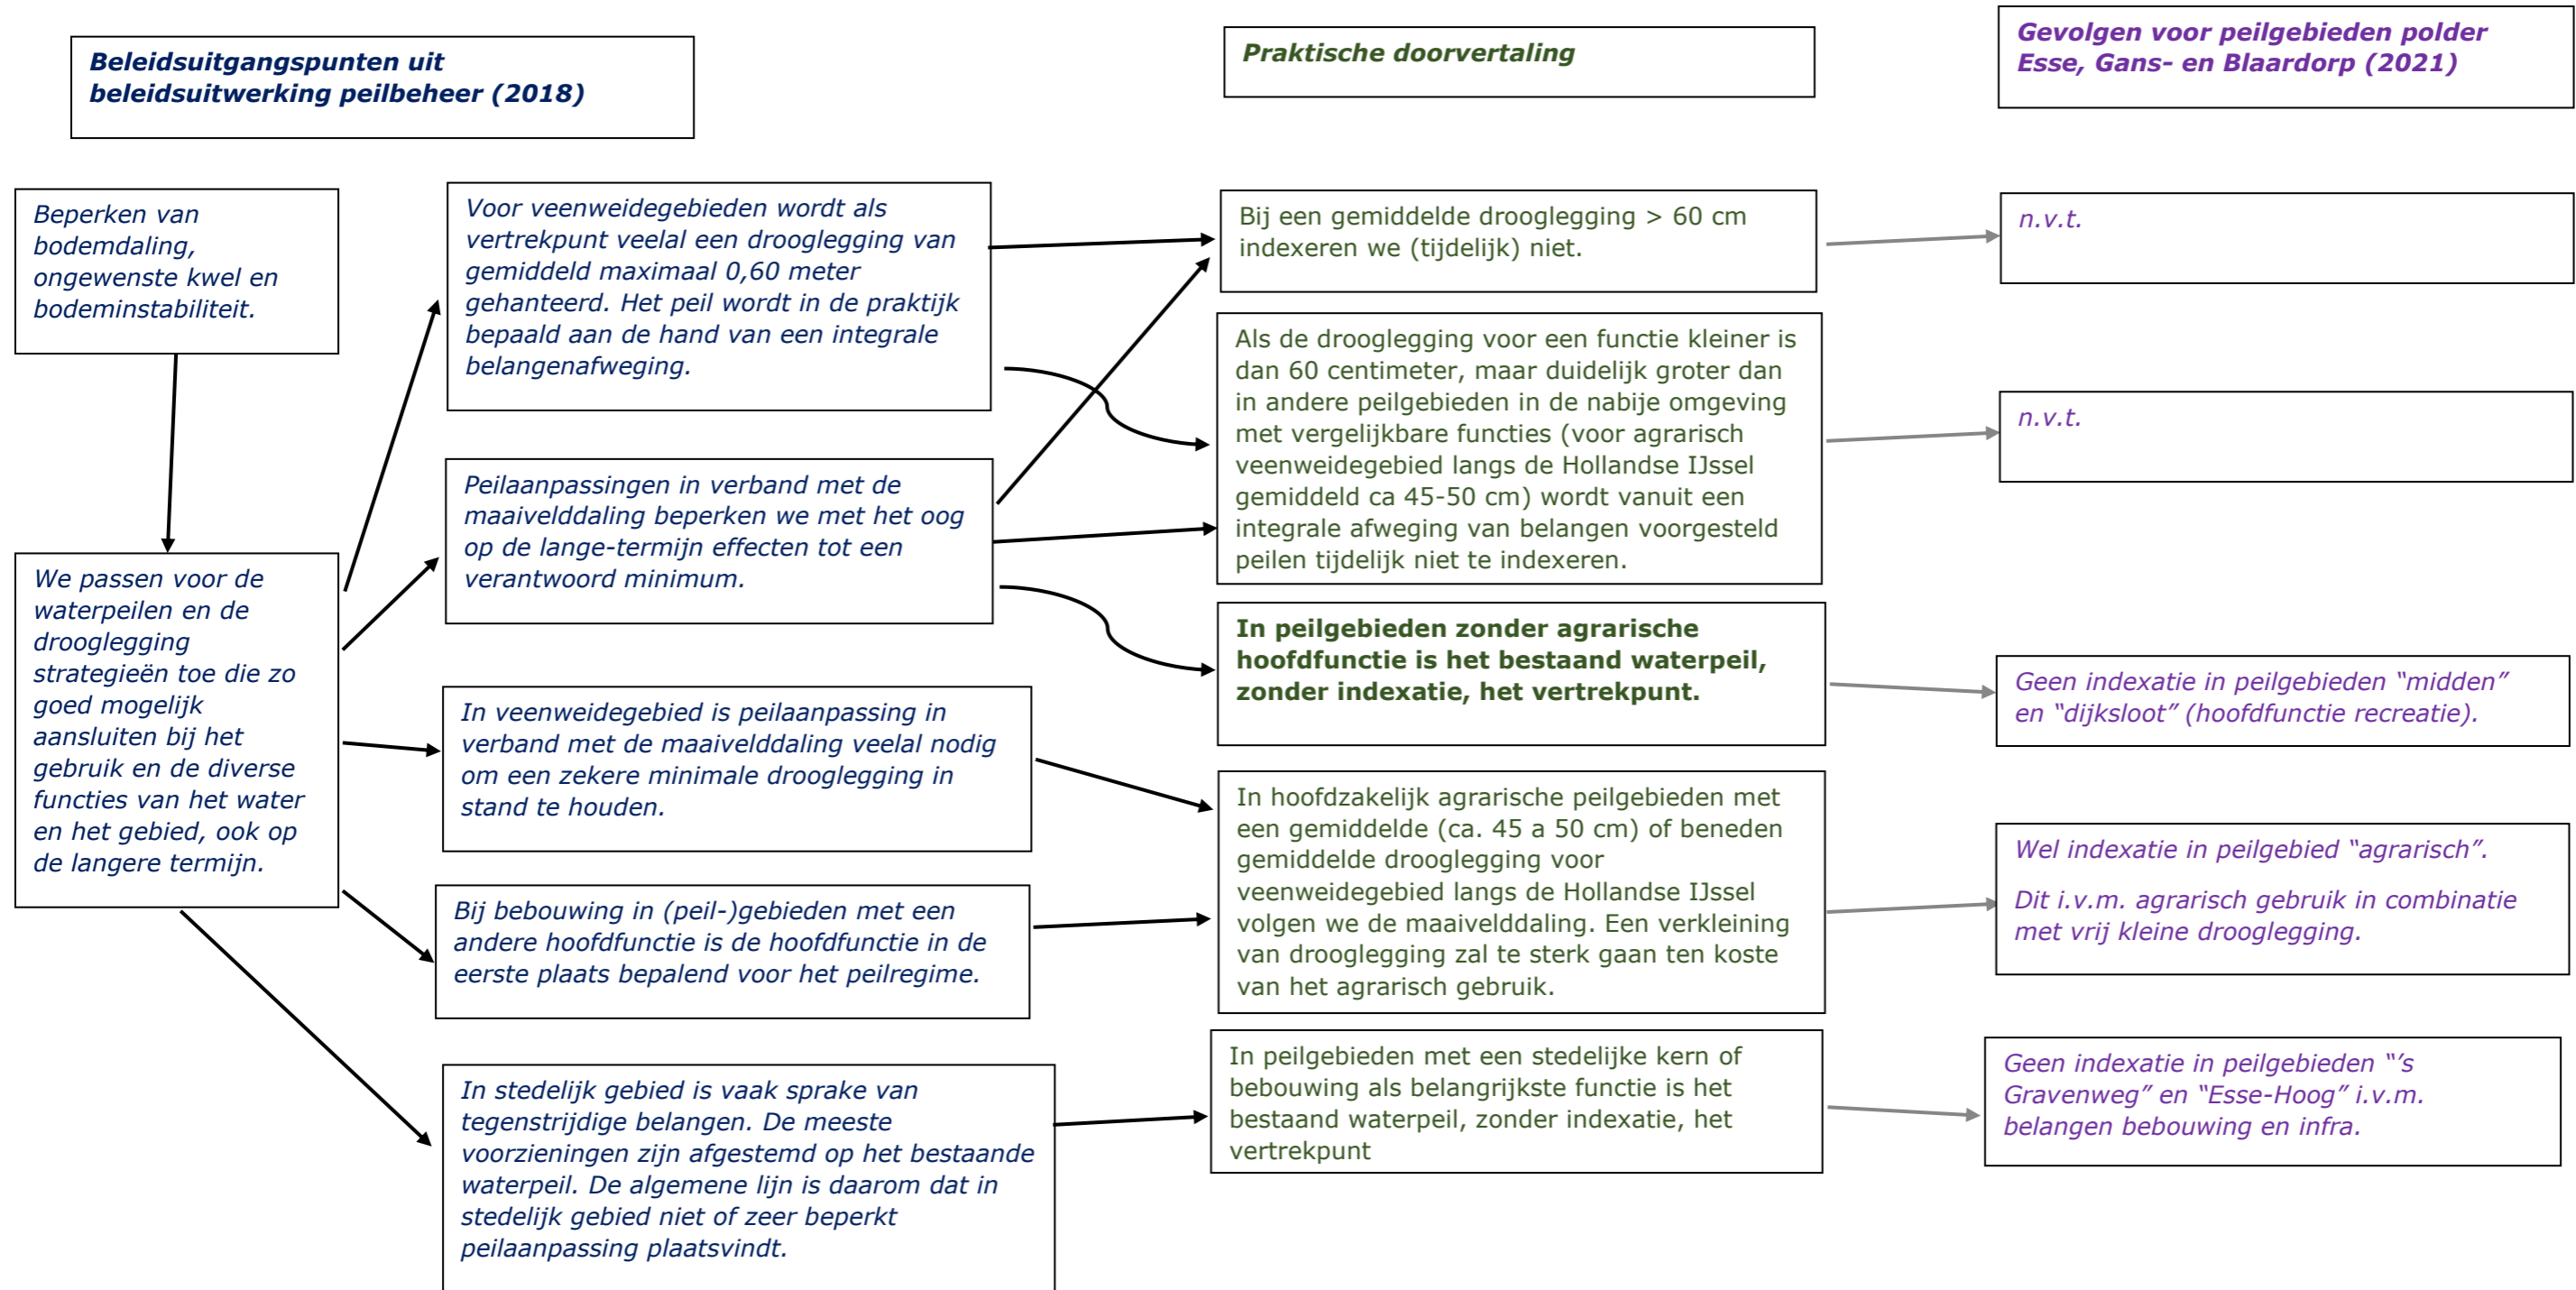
Beleidsuitgangspunten uit beleidsuitwerking peilbeheer (2018)

Praktische doorvertaling

Gevolgen voor peilgebieden polder Esse, Gans- en Blaardorp (2021)

Beperken van bodemdaling, ongewenste kwel en bodeminstabiliteit.

We passen voor de waterpeilen en de drooglegging strategieën toe die zo goed mogelijk aansluiten bij het gebruik en de diverse functies van het water en het gebied, ook op de langere termijn.

Voor veenweidegebieden wordt als vertrekpunt veelal een drooglegging van gemiddeld maximaal 0,60 meter gehanteerd. Het peil wordt in de praktijk bepaald aan de hand van een integrale belangenafweging.

Peilaanpassingen in verband met de maaivelddaling beperken we met het oog op de lange-termijn effecten tot een verantwoord minimum.

In veenweidegebied is peilaanpassing in verband met de maaivelddaling veelal nodig om een zekere minimale drooglegging in stand te houden.

Bij bebouwing in (peil-)gebieden met een andere hoofdfunctie is de hoofdfunctie in de eerste plaats bepalend voor het peilregime.

In stedelijk gebied is vaak sprake van tegenstrijdige belangen. De meeste voorzieningen zijn afgestemd op het bestaande waterpeil. De algemene lijn is daarom dat in stedelijk gebied niet of zeer beperkt peilaanpassing plaatsvindt.

Bij een gemiddelde drooglegging > 60 cm indexeren we (tijdelijk) niet.

Als de drooglegging voor een functie kleiner is dan 60 centimeter, maar duidelijk groter dan in andere peilgebieden in de nabije omgeving met vergelijkbare functies (voor agrarisch veenweidegebied langs de Hollandse IJssel gemiddeld ca 45-50 cm) wordt vanuit een integrale afweging van belangen voorgesteld peilen tijdelijk niet te indexeren.

In peilgebieden zonder agrarische hoofdfunctie is het bestaand waterpeil, zonder indexatie, het vertrekpunt.

In hoofdzakelijk agrarische peilgebieden met een gemiddelde (ca. 45 a 50 cm) of beneden gemiddelde drooglegging voor veenweidegebied langs de Hollandse IJssel volgen we de maaivelddaling. Een verkleining van drooglegging zal te sterk gaan ten koste van het agrarisch gebruik.

In peilgebieden met een stedelijke kern of bebouwing als belangrijkste functie is het bestaand waterpeil, zonder indexatie, het vertrekpunt

n.v.t.

n.v.t.

Geen indexatie in peilgebieden “midden” en “dijksloot” (hoofdfunctie recreatie).

Wel indexatie in peilgebied “agrarisch”.

Dit i.v.m. agrarisch gebruik in combinatie met vrij kleine drooglegging.

Geen indexatie in peilgebieden “’s Gravenweg” en “Esse-Hoog” i.v.m. belangen bebouwing en infra.